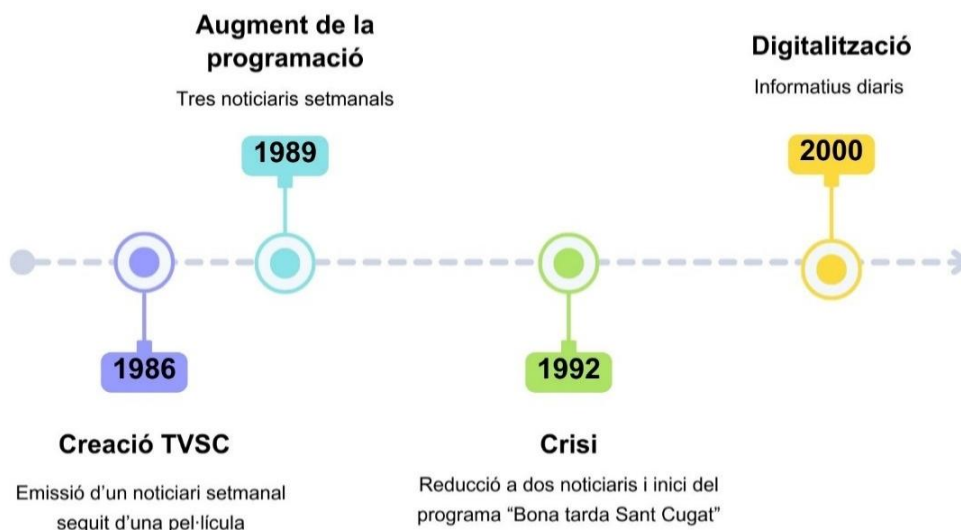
Augment de la programació

Tres noticiaris setmanals

1989

Digitalització

Informatius diaris

2000

1986

Creació TVSC

Emissió d'un noticiari setmanal seguit d'una pel·lícula

1992

Crisi

Reducció a dos noticiaris i inici del programa "Bona tarda Sant Cugat"